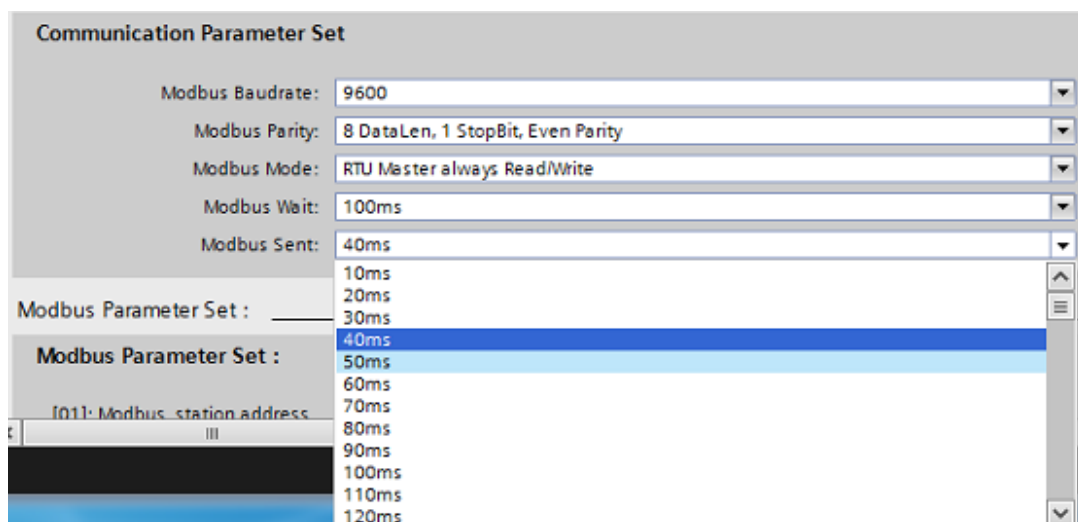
Communication Parameter Set

Modbus Baudrate: 9600
Modbus Parity: 8 DataLen, 1 StopBit, Even Parity
Modbus Mode: RTU Master always Read/Write
Modbus Wait: 100ms
Modbus Sent: 40ms

10ms
20ms
30ms
40ms
50ms
60ms
70ms
80ms
90ms
100ms
110ms
120ms

Modbus Parameter Set :

Modbus Parameter Set :

[01]: Modbus station address

III